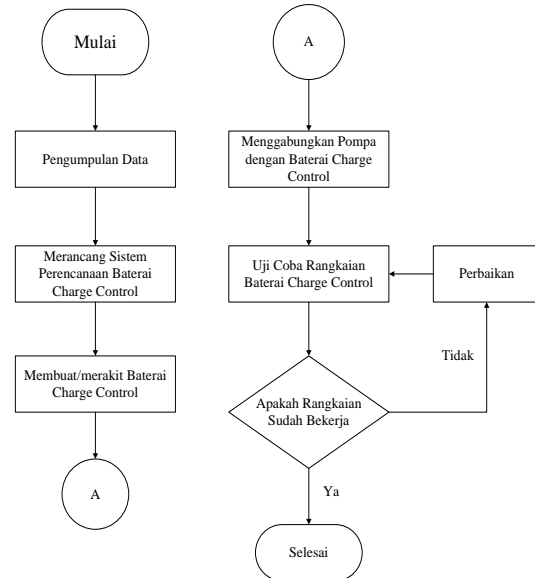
Mulai

Pengumpulan Data

Merancang Sistem Perencanaan Baterai Charge Control

Membuat/merakit Baterai Charge Control

A

A

Menggabungkan Pompa dengan Baterai Charge Control

Uji Coba Rangkaian Baterai Charge Control

Perbaikan

Tidak

Apakah Rangkaian Sudah Bekerja

Ya

Selesai